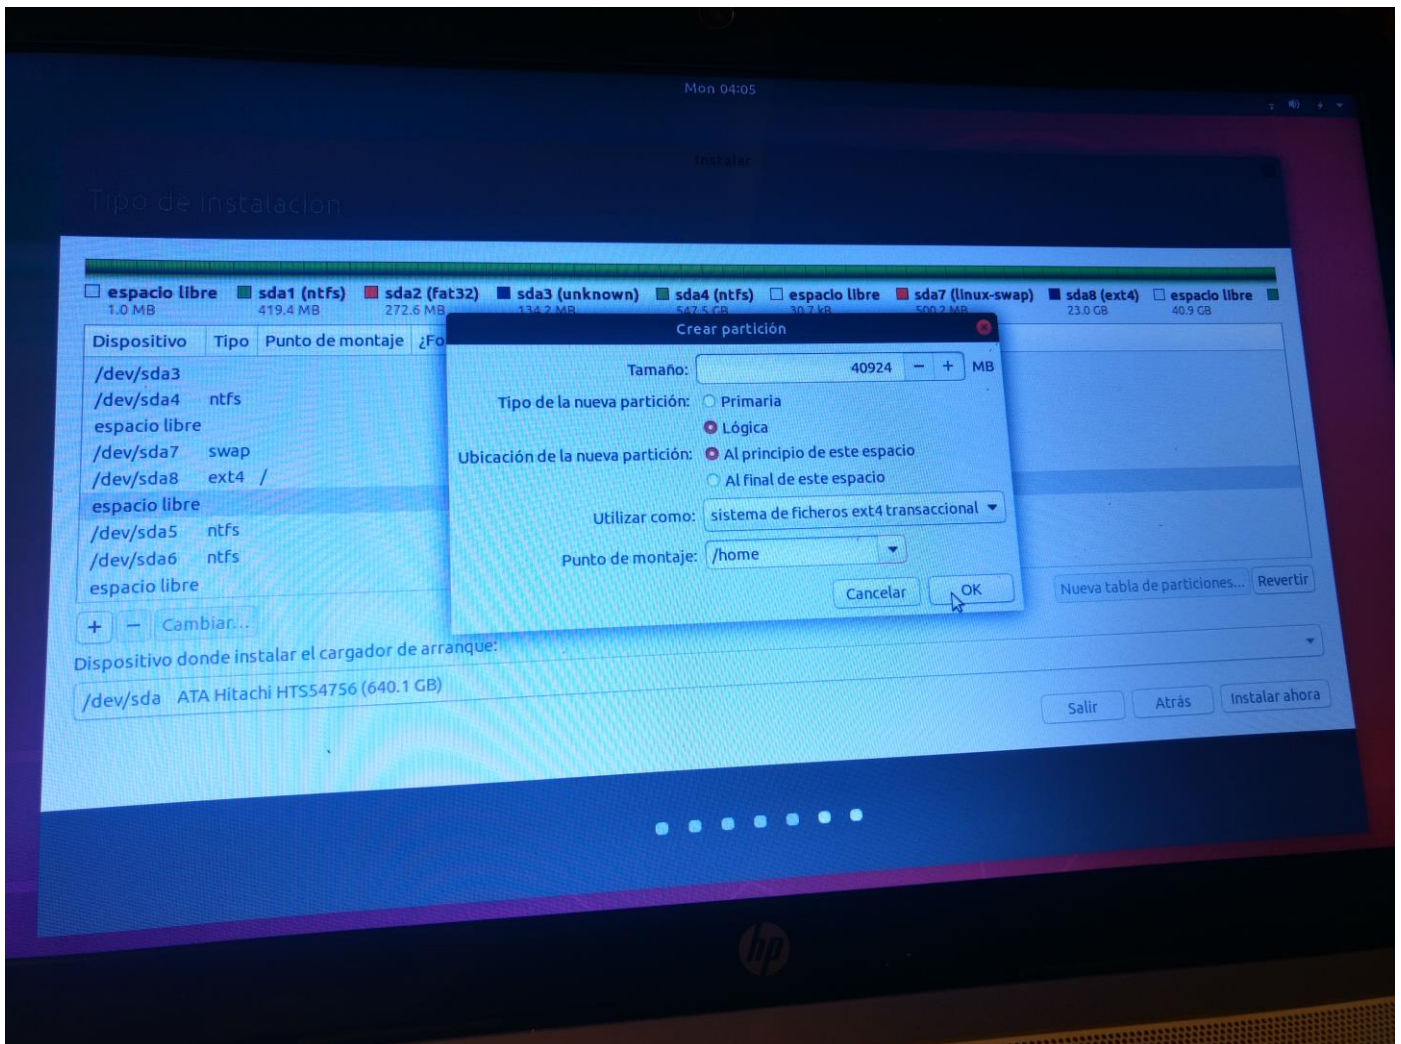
Mon 04:05

Instalar

Tipo de instalación

espacio libre 1.0 MB | sda1 (ntfs) 419.4 MB | sda2 (fat32) 272.6 MB | sda3 (unknown) 134.2 MB | sda4 (ntfs) 547.5 GB | espacio libre 30.7 kB | sda7 (linux-swap) 500.2 MB | sda8 (ext4) 23.0 GB | espacio libre 40.9 GB

| Dispositivo | Tipo | Punto de montaje | ¿Fo |
|---|---|---|---|
| /dev/sda3 | | | |
| /dev/sda4 | ntfs | | |
| espacio libre | | | |
| /dev/sda7 | swap | | |
| /dev/sda8 | ext4 | / | |
| espacio libre | | | |
| /dev/sda5 | ntfs | | |
| /dev/sda6 | ntfs | | |
| espacio libre | | | |

+ − Cambiar...

Nueva tabla de particiones... Revertir

Dispositivo donde instalar el cargador de arranque:

/dev/sda ATA Hitachi HTS54756 (640.1 GB)

Salir Atrás Instalar ahora

Crear partición

Tamaño: 40924 − + MB

Tipo de la nueva partición: Primaria
Lógica

Ubicación de la nueva partición: Al principio de este espacio
Al final de este espacio

Utilizar como: sistema de ficheros ext4 transaccional

Punto de montaje: /home

Cancelar OK

hp